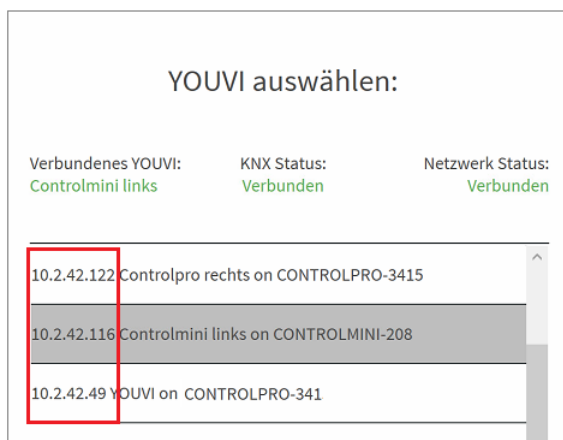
YOUVI auswählen:

Verbundenes YOUVI:
Controlmini links

KNX Status:
Verbunden

Netzwerk Status:
Verbunden

10.2.42.122 Controlpro rechts on CONTROLPRO-3415

10.2.42.116 Controlmini links on CONTROLMINI-208

10.2.42.49 YOUVI on CONTROLPRO-341